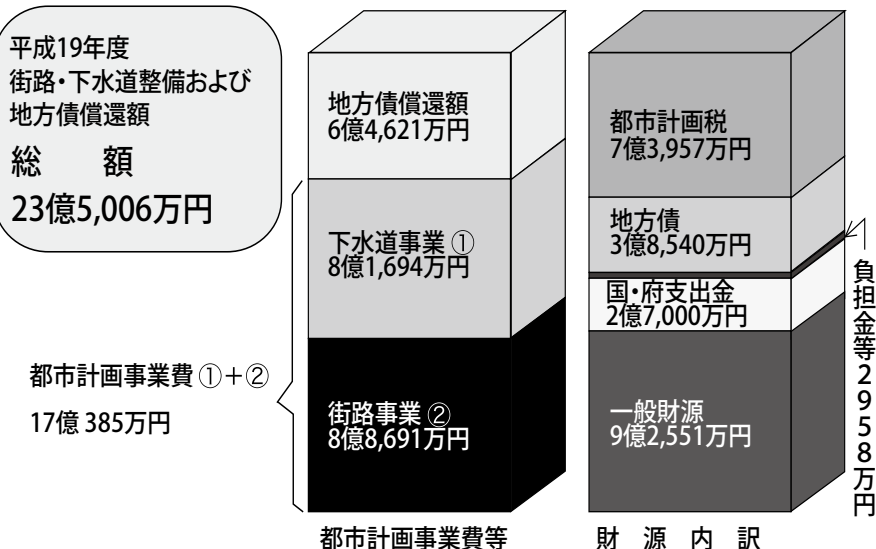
平成19年度
街路・下水道整備および
地方債償還額
総　額
23億5,006万円

地方債償還額
6億4,621万円

下水道事業 ①
8億1,694万円

街路事業 ②
8億8,691万円

都市計画事業費 ①+②
17億 385万円

都市計画事業費等

都市計画税
7億3,957万円

地方債
3億8,540万円

国・府支出金
2億7,000万円

一般財源
9億2,551万円

負担金等2958万円

財　源　内　訳